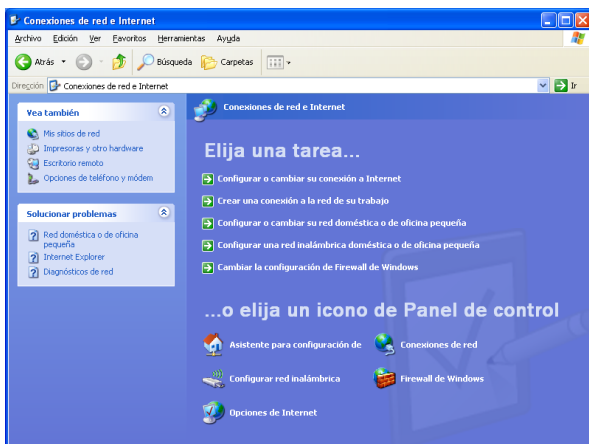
Conexiones de red e Internet

Archivo Edición Ver Favoritos Herramientas Ayuda

Atrás Búsqueda Carpetas

Dirección Conexiones de red e Internet Ir

Vea también

Mis sitios de red
Impresoras y otro hardware
Escritorio remoto
Opciones de teléfono y módem

Solucionar problemas

Red doméstica o de oficina pequeña
Internet Explorer
Diagnósticos de red

Conexiones de red e Internet

Elija una tarea...

Configurar o cambiar su conexión a Internet
Crear una conexión a la red de su trabajo
Configurar o cambiar su red doméstica o de oficina pequeña
Configurar una red inalámbrica doméstica o de oficina pequeña
Cambiar la configuración de Firewall de Windows

...o elija un icono de Panel de control

Asistente para configuración de
Conexiones de red
Configurar red inalámbrica
Firewall de Windows
Opciones de Internet